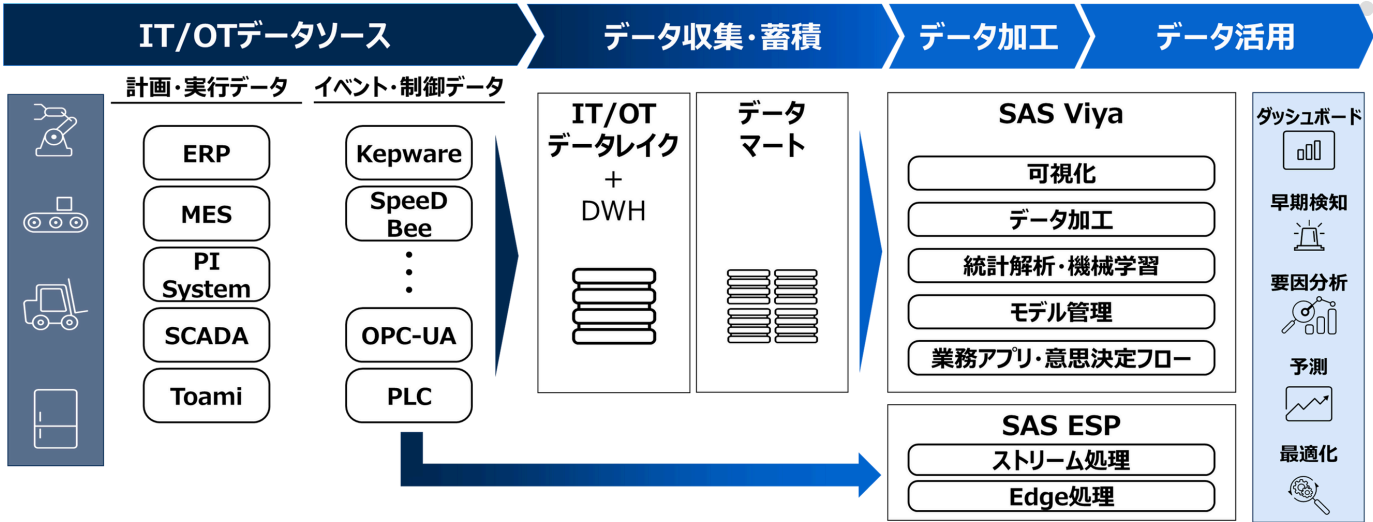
IT/OTデータソース

データ収集・蓄積

データ加工

データ活用

計画・実行データ

ERP

MES

PI System

SCADA

Toami

イベント・制御データ

Kepware

SpeeD Bee

・
・
・

OPC-UA

PLC

IT/OT データレイク
＋
DWH

データ マート

SAS Viya

可視化

データ加工

統計解析・機械学習

モデル管理

業務アプリ・意思決定フロー

SAS ESP

ストリーム処理

Edge処理

ダッシュボード

早期検知

要因分析

予測

最適化